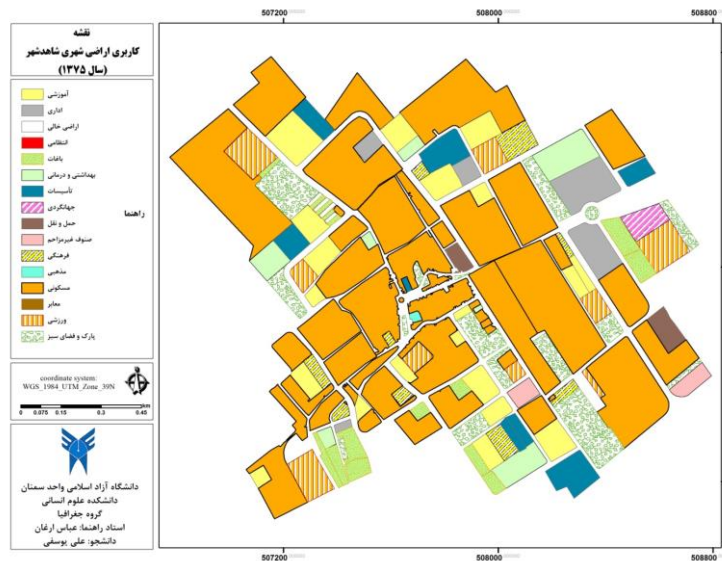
507200 508000 508800

نقشه
کاربری اراضی شهری شاهدشهر
(سال ۱۳۷۵)

راهنما
آموزشی
اداری
اراضی خالی
انتظامی
باغات
بهداشتی و درمانی
تأسیسات
جهانگردی
حمل و نقل
صنوف غیرمزاحم
فرهنگی
مذهبی
مسکونی
معابر
ورزشی
پارک و فضای سبز

coordinate system:
WGS_1984_UTM_Zone_39N

0 0.075 0.15 0.3 0.45
Km

دانشگاه آزاد اسلامی واحد سمنان
دانشکده علوم انسانی
گروه جغرافیا
استاد راهنما: عباس ارغان
دانشجو: علی یوسفی

507200 508000 508800